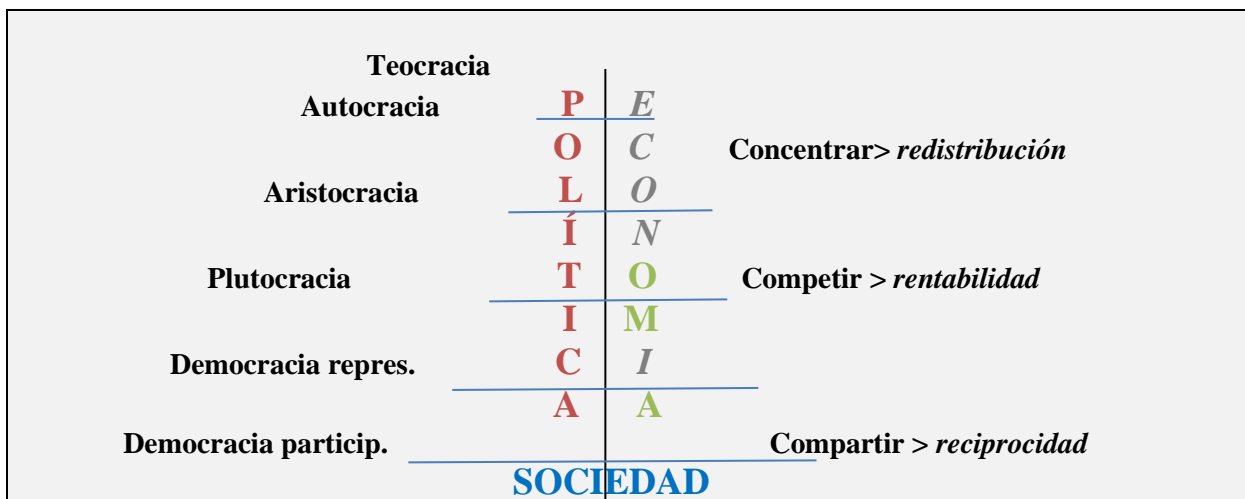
Teocracia

Autocracia P E

O C Concentrar> *redistribución*

Aristocracia L O

Í N

Plutocracia T O Competir > *rentabilidad*

I M

Democracia repres. C I

A A

Democracia particip. Compartir > *reciprocidad*

SOCIEDAD